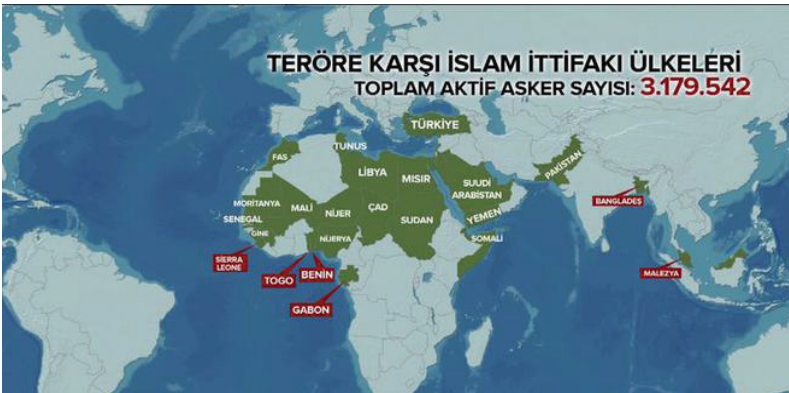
TERÖRE KARŞI İSLAM İTTİFAKI ÜLKELERİ
TOPLAM AKTİF ASKER SAYISI: 3.179.542

TÜRKİYE
TUNUS
FAS
LİBYA
MISIR
SUUDİ ARABİSTAN
PAKİSTAN
MORİTANYA
MALİ
NİJER
ÇAD
SUDAN
YEMEN
SENEGAL
GİNE
NİJERYA
SOMALİ
BANGLADEŞ
SIERRA LEONE
TOGO
BENİN
GABON
MALEZYA